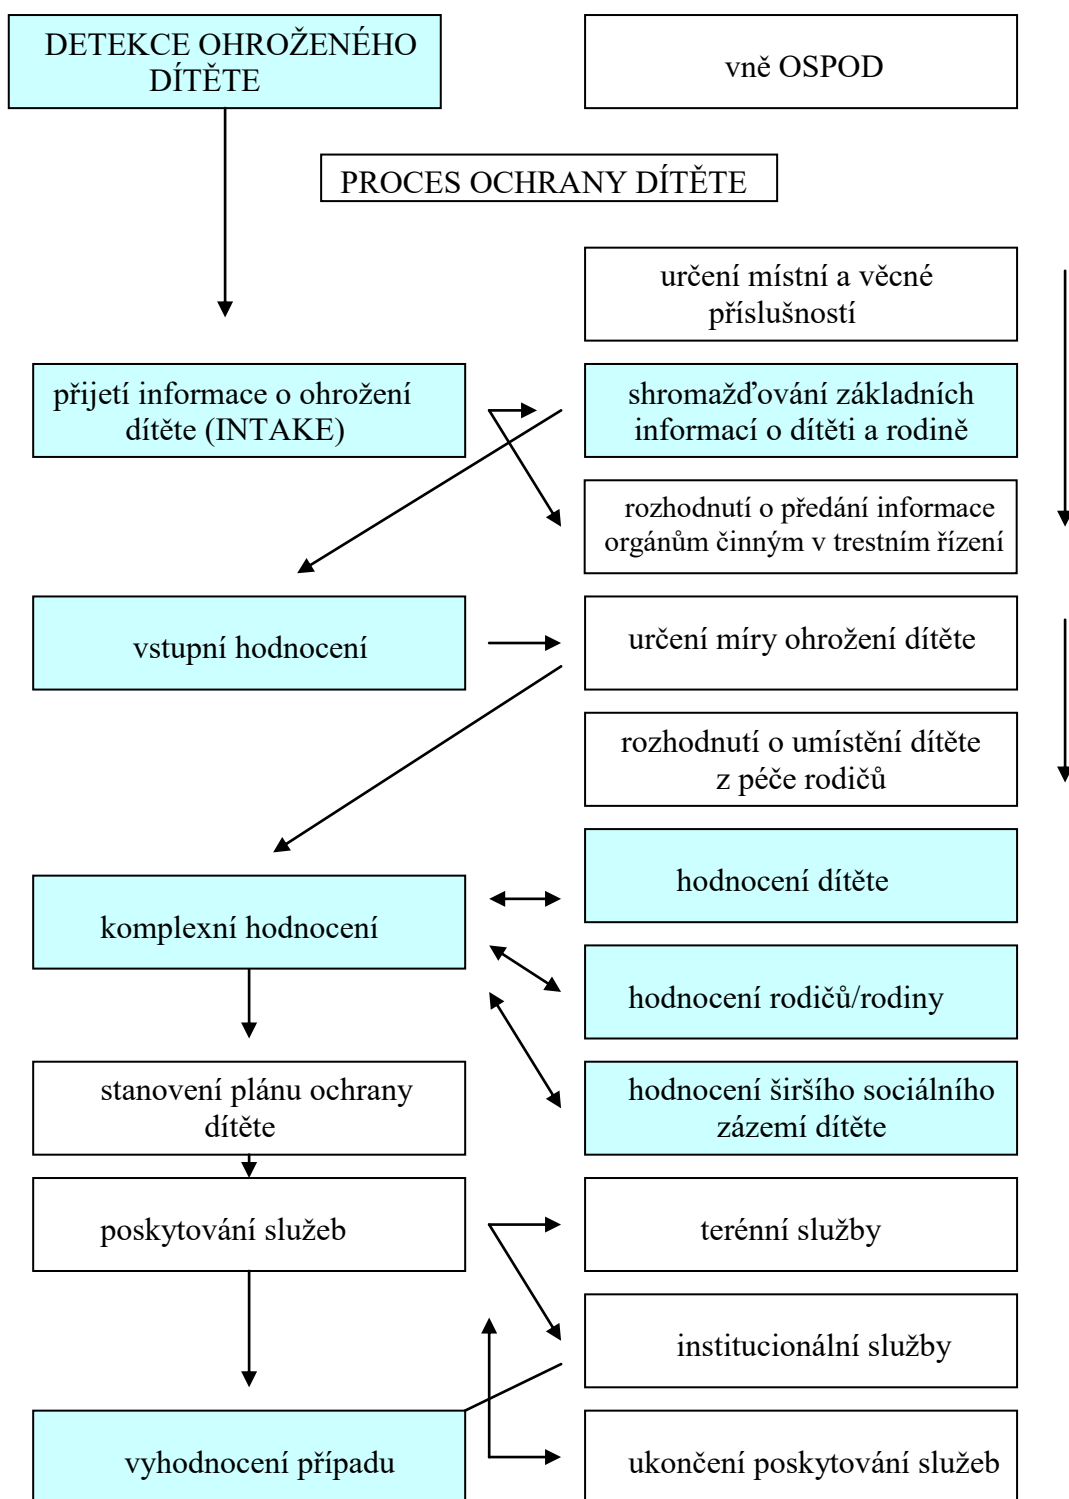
DETEKCE OHROŽENÉHO DÍTĚTE

vně OSPOD

PROCES OCHRANY DÍTĚTE

určení místní a věcné příslušností

přijetí informace o ohrožení dítěte (INTAKE)

shromažďování základních informací o dítěti a rodině

rozhodnutí o předání informace orgánům činným v trestním řízení

vstupní hodnocení

určení míry ohrožení dítěte

rozhodnutí o umístění dítěte z péče rodičů

hodnocení dítěte

komplexní hodnocení

hodnocení rodičů/rodiny

stanovení plánu ochrany dítěte

hodnocení širšího sociálního zázemí dítěte

poskytování služeb

terénní služby

institucionální služby

vyhodnocení případu

ukončení poskytování služeb